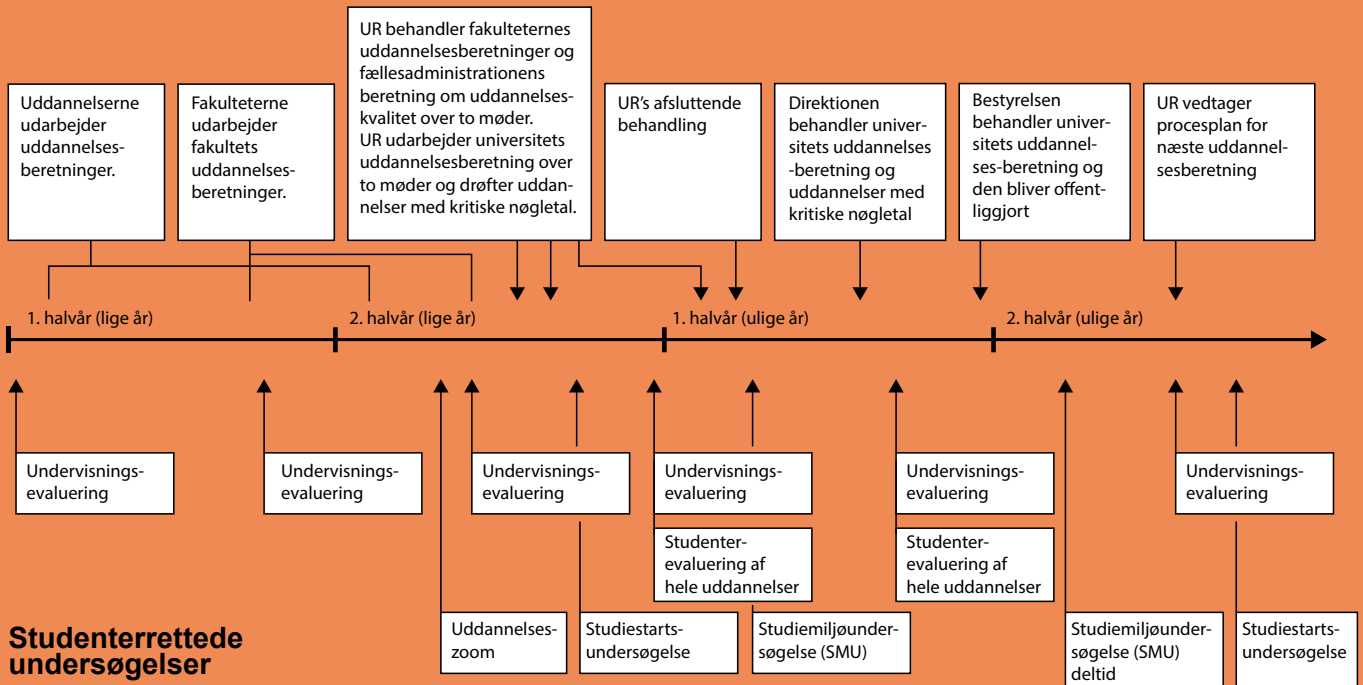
Uddannelserne udarbejder uddannelsesberetninger.

Fakulteterne udarbejder fakultets uddannelsesberetninger.

UR behandler fakulteternes uddannelsesberetninger og fællesadministrationens beretning om uddannelseskvalitet over to møder. UR udarbejder universitets uddannelsesberetning over to møder og drøfter uddannelser med kritiske nøgletal.

UR's afsluttende behandling

Direktionen behandler universitets uddannelses -beretning og uddannelser med kritiske nøgletal

Bestyrelsen behandler universitets uddannelses-beretning og den bliver offentliggjort

UR vedtager procesplan for næste uddannelsesberetning

1. halvår (lige år)

2. halvår (lige år)

1. halvår (ulige år)

2. halvår (ulige år)

Undervisningsevaluering

Undervisningsevaluering

Undervisningsevaluering

Undervisningsevaluering

Studenterevaluering af hele uddannelser

Undervisningsevaluering

Studenterevaluering af hele uddannelser

Undervisningsevaluering

Uddannelseszoom

Studiestartsundersøgelse

Studiemiljøundersøgelse (SMU)

Studiemiljøundersøgelse (SMU) deltid

Studiestartsundersøgelse

Studenterrettede undersøgelser